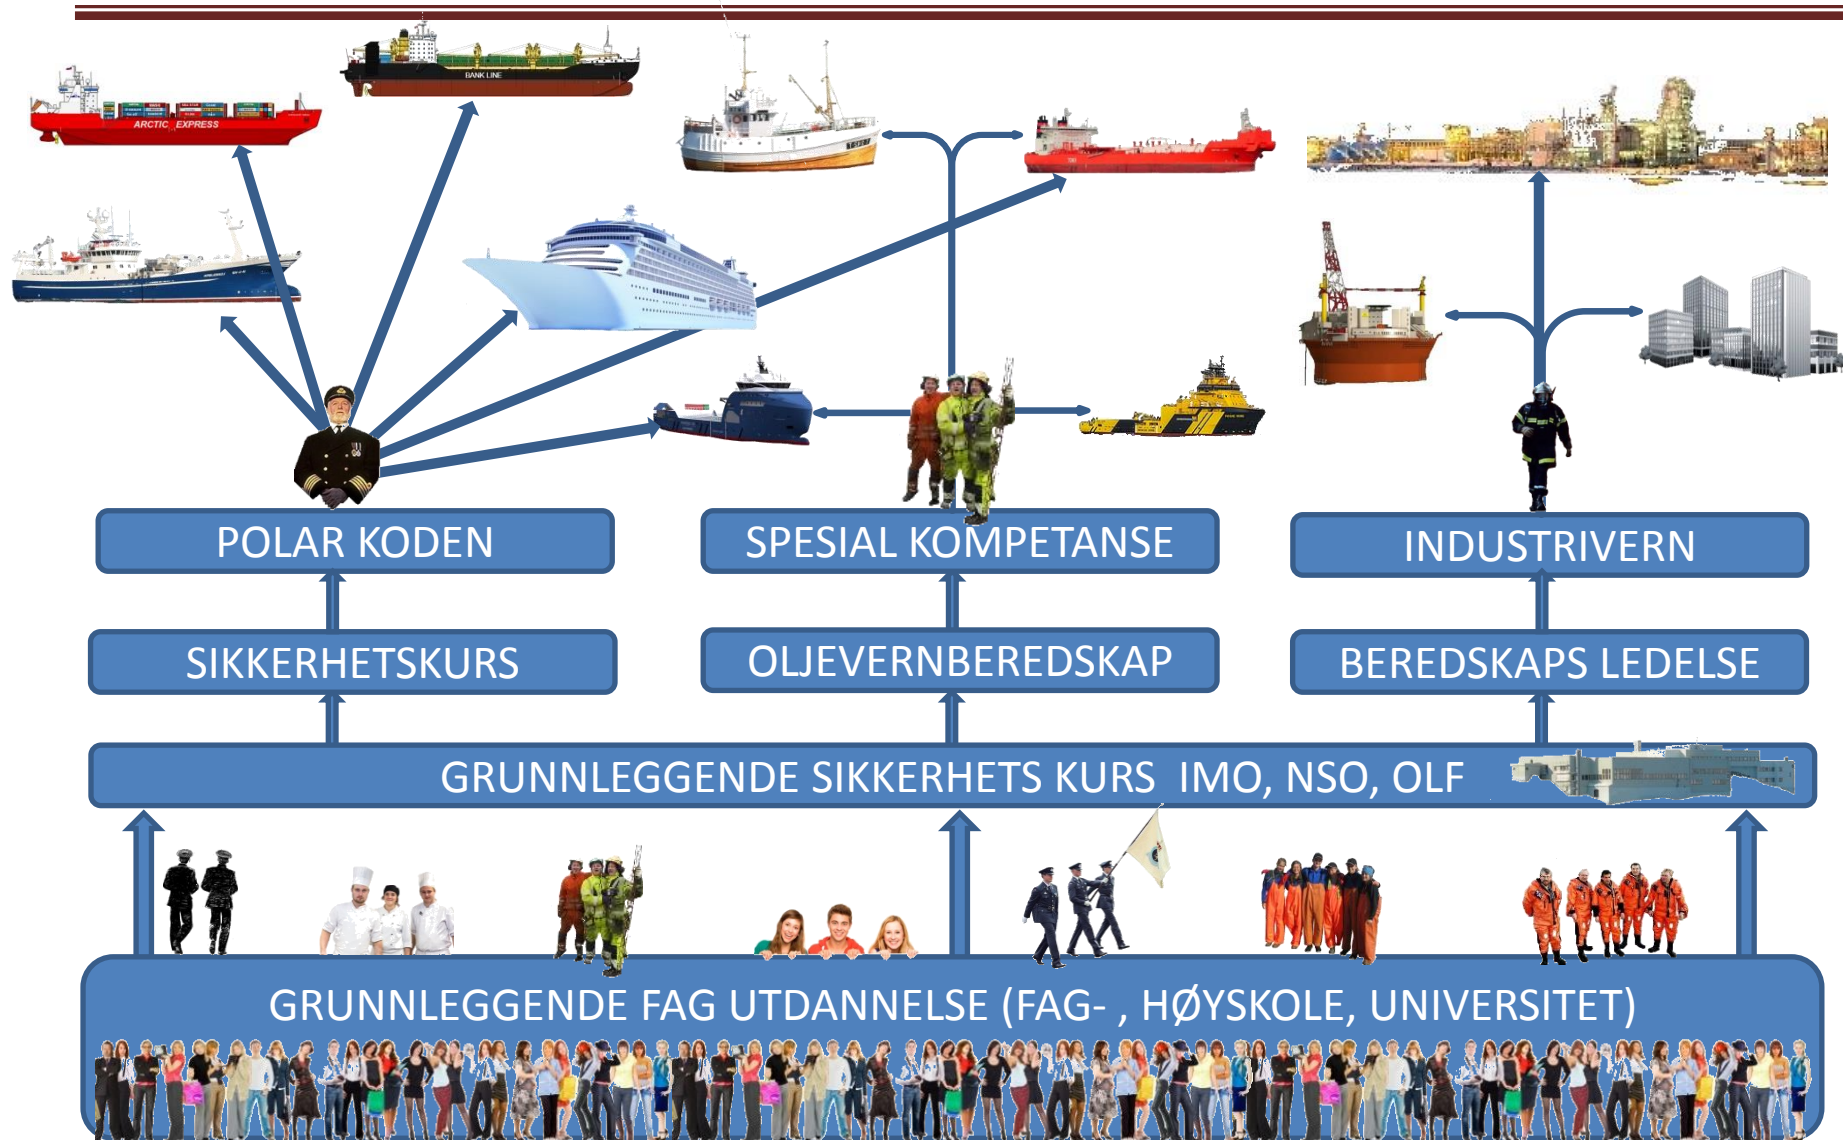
ARCTIC EXPRESS

BANK LINE

POLAR KODEN

SPESIAL KOMPETANSE

INDUSTRIVERN

SIKKERHETSKURS

OLJEVERNBEREDSKAP

BEREDSKAPS LEDELSE

GRUNNLEGGENDE SIKKERHETS KURS IMO, NSO, OLF

GRUNNLEGGENDE FAG UTDANNELSE (FAG- , HØYSKOLE, UNIVERSITET)